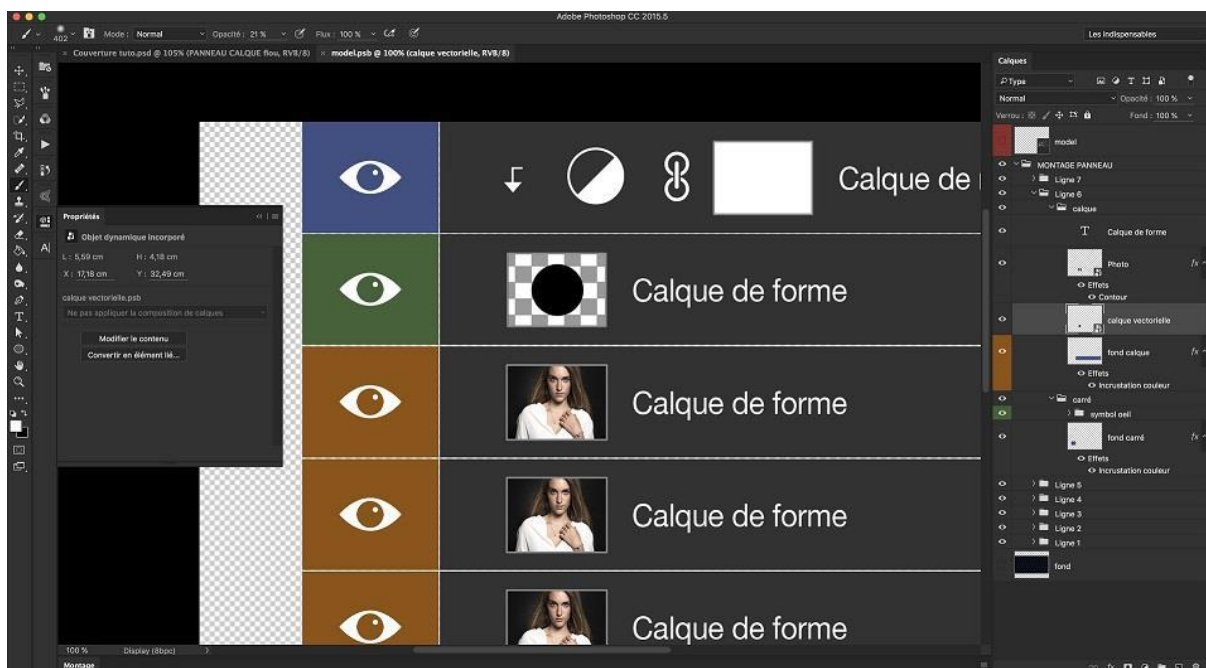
Adobe Photoshop CC 2015.5

402 Mode : Normal Opacité : 21 % Flux : 100 %

Les indispensables

Couverture tuto.psd @ 105% (PANNEAU CALQUE flou, RVB/8) model.psb @ 100% (calque vectorielle, RVB/8)

Calque de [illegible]

Calque de forme

Calque de forme

Calque de forme

Calque de forme

Propriétés

Objet dynamique incorporé

L : 5,59 cm H : 4,18 cm

X : 17,18 cm Y : 32,49 cm

calque vectorielle.psb

Ne pas appliquer la composition de calques

Modifier le contenu

Convertir en élément lié...

100 % Display (8bpc)

Montage

Calques

Type

Normal Opacité : 100 %

Verrou : Fond : 100 %

model

MONTAGE PANNEAU

Ligne 7

Ligne 6

calque

Calque de forme

Photo

Effets

Contour

calque vectorielle

fond calque

Effets

Incrustation couleur

carré

symbol oeil

fond carré

Effets

Incrustation couleur

Ligne 5

Ligne 4

Ligne 3

Ligne 2

Ligne 1

fond